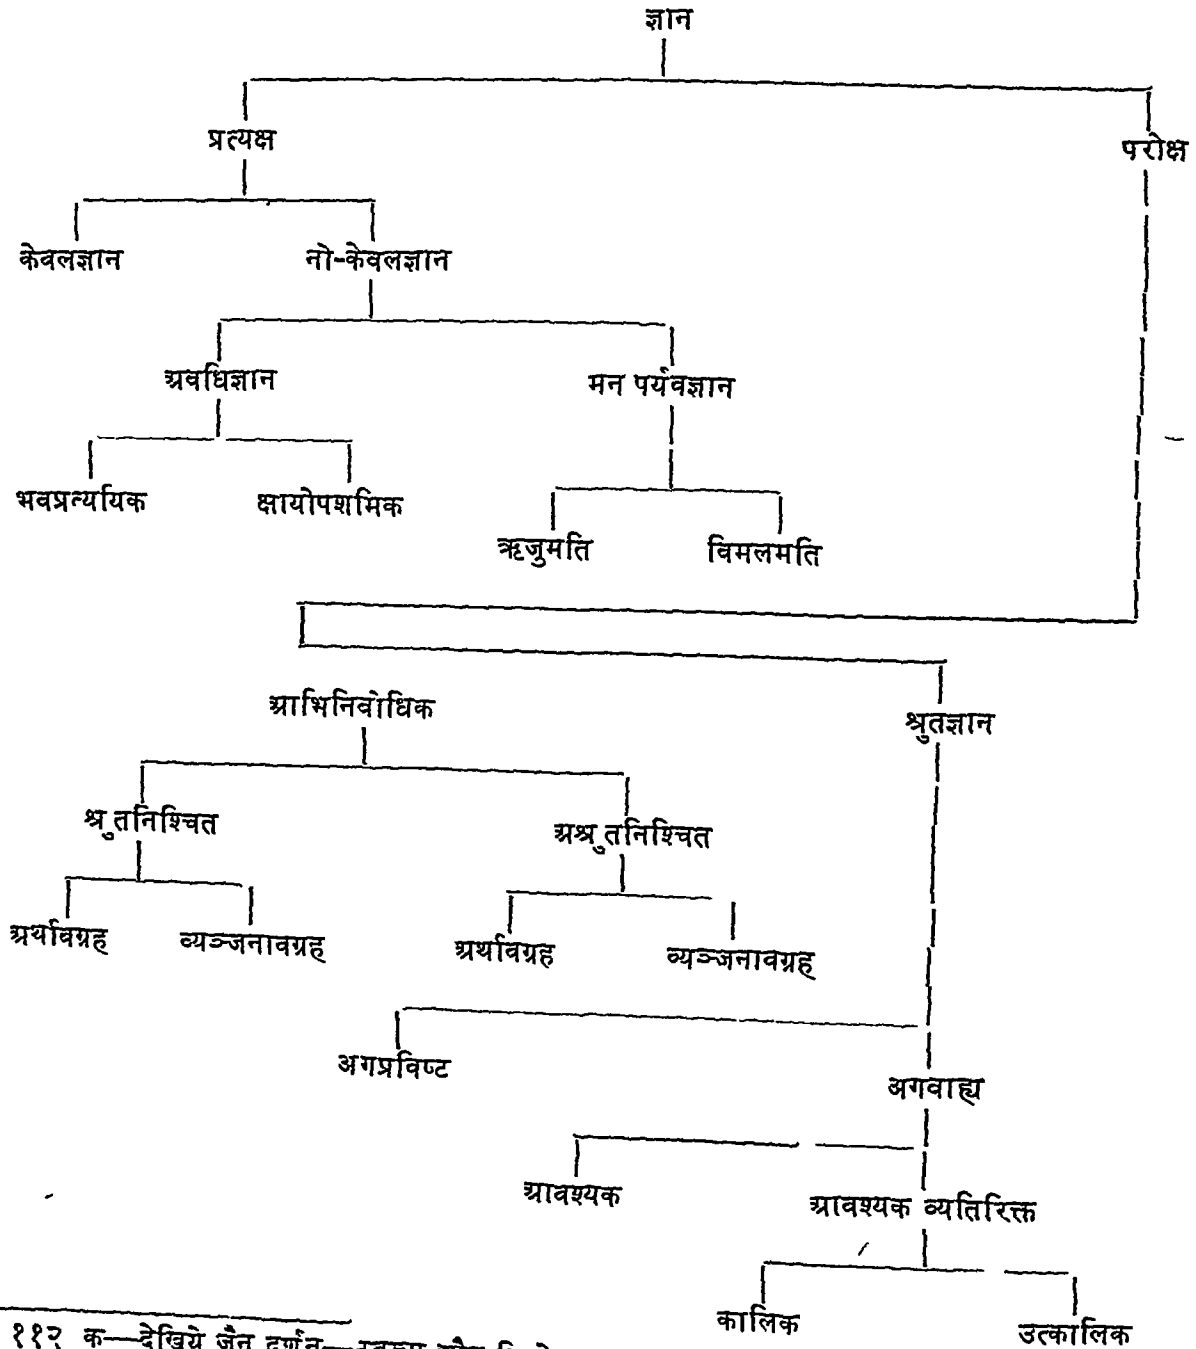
ज्ञान

प्रत्यक्ष

परोक्ष

केवलज्ञान

नो-केवलज्ञान

अवधिज्ञान

मन पर्यवज्ञान

भवप्रत्ययिक

क्षायोपशमिक

ऋजुमति

विमलमति

आभिनिबोधिक

श्रुतज्ञान

श्रुतनिश्चित

अश्रुतनिश्चित

अर्थावग्रह

व्यञ्जनावग्रह

अर्थावग्रह

व्यञ्जनावग्रह

अगप्रविष्ट

अगबाह्य

आवश्यक

आवश्यक व्यतिरिक्त

कालिक

उत्कालिक

११२ क—देखिये जैन दर्शन—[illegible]